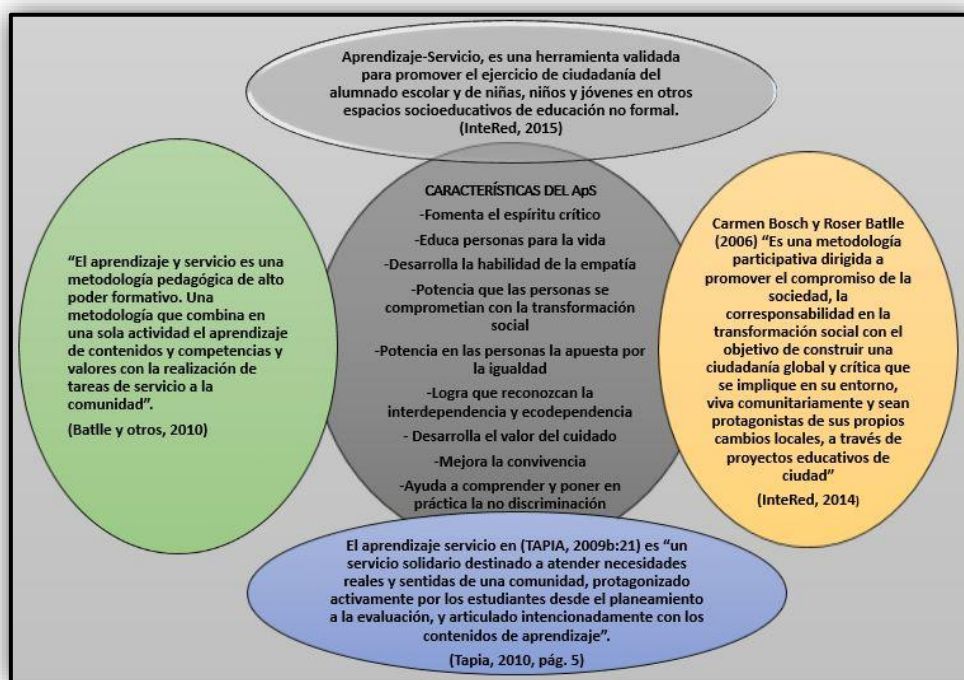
Aprendizaje-Servicio, es una herramienta validada para promover el ejercicio de ciudadanía del alumnado escolar y de niñas, niños y jóvenes en otros espacios socioeducativos de educación no formal.
(InteRed, 2015)

"El aprendizaje y servicio es una metodología pedagógica de alto poder formativo. Una metodología que combina en una sola actividad el aprendizaje de contenidos y competencias y valores con la realización de tareas de servicio a la comunidad".
(Batlle y otros, 2010)

CARACTERÍSTICAS DEL ApS
-Fomenta el espíritu crítico
-Educa personas para la vida
-Desarrolla la habilidad de la empatía
-Potencia que las personas se comprometian con la transformación social
-Potencia en las personas la apuesta por la igualdad
-Logra que reconozcan la interdependencia y ecodependencia
- Desarrolla el valor del cuidado
-Mejora la convivencia
-Ayuda a comprender y poner en práctica la no discriminación

Carmen Bosch y Roser Batlle (2006) "Es una metodología participativa dirigida a promover el compromiso de la sociedad, la corresponsabilidad en la transformación social con el objetivo de construir una ciudadanía global y crítica que se implique en su entorno, viva comunitariamente y sean protagonistas de sus propios cambios locales, a través de proyectos educativos de ciudad"
(InteRed, 2014)

El aprendizaje servicio en (TAPIA, 2009b:21) es "un servicio solidario destinado a atender necesidades reales y sentidas de una comunidad, protagonizado activamente por los estudiantes desde el planeamiento a la evaluación, y articulado intencionadamente con los contenidos de aprendizaje".
(Tapia, 2010, pág. 5)